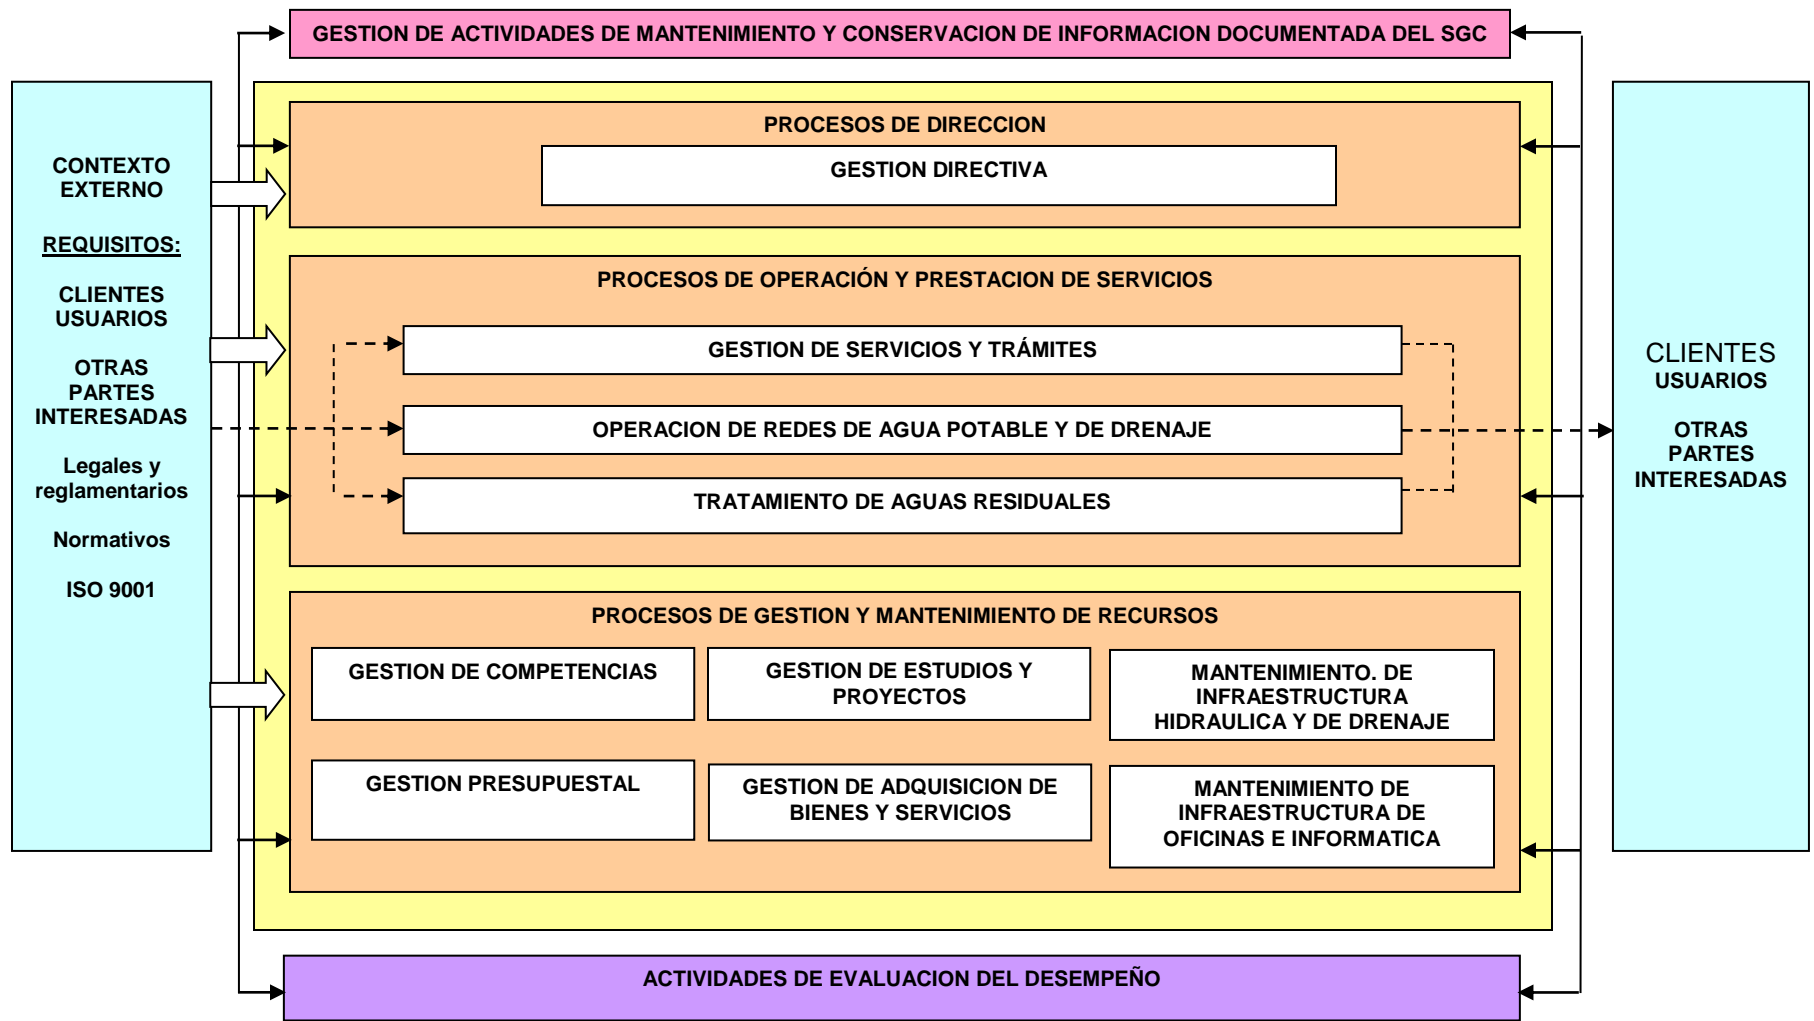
GESTION DE ACTIVIDADES DE MANTENIMIENTO Y CONSERVACION DE INFORMACION DOCUMENTADA DEL SGC

CONTEXTO EXTERNO

REQUISITOS:

CLIENTES USUARIOS

OTRAS PARTES INTERESADAS

Legales y reglamentarios

Normativos

ISO 9001

PROCESOS DE DIRECCION

GESTION DIRECTIVA

PROCESOS DE OPERACIÓN Y PRESTACION DE SERVICIOS

GESTION DE SERVICIOS Y TRÁMITES

OPERACION DE REDES DE AGUA POTABLE Y DE DRENAJE

TRATAMIENTO DE AGUAS RESIDUALES

PROCESOS DE GESTION Y MANTENIMIENTO DE RECURSOS

GESTION DE COMPETENCIAS

GESTION DE ESTUDIOS Y PROYECTOS

MANTENIMIENTO. DE INFRAESTRUCTURA HIDRAULICA Y DE DRENAJE

GESTION PRESUPUESTAL

GESTION DE ADQUISICION DE BIENES Y SERVICIOS

MANTENIMIENTO DE INFRAESTRUCTURA DE OFICINAS E INFORMATICA

CLIENTES USUARIOS

OTRAS PARTES INTERESADAS

ACTIVIDADES DE EVALUACION DEL DESEMPEÑO